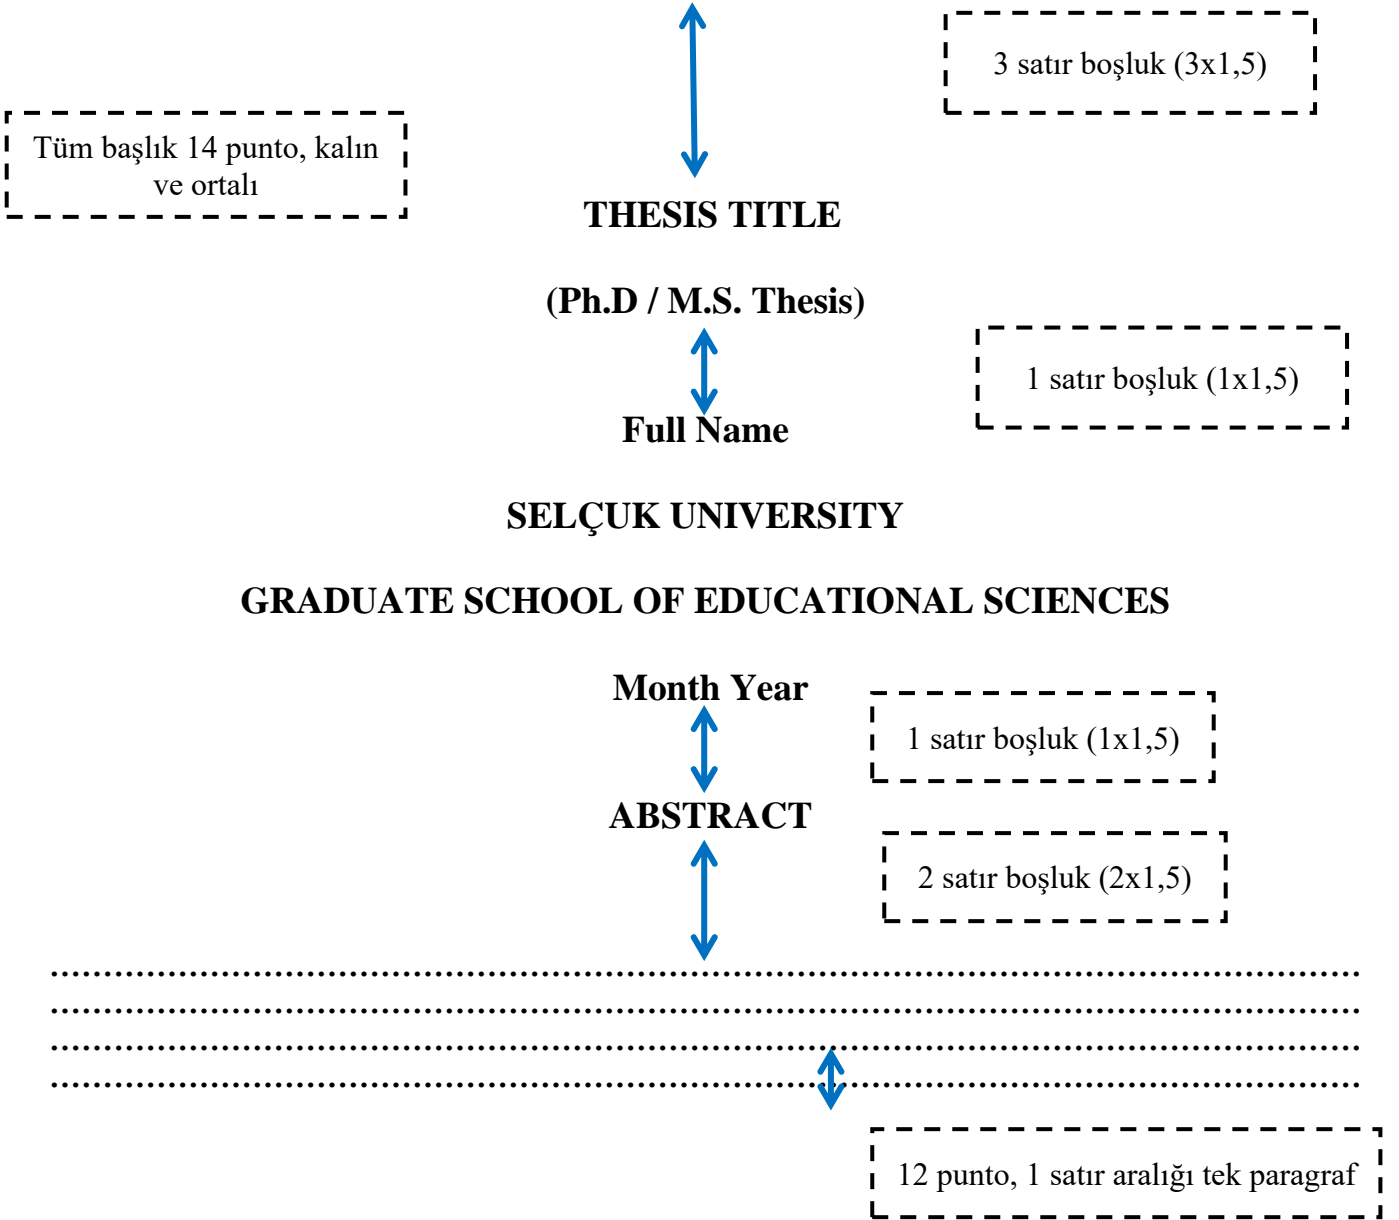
3 satır boşluk (3x1,5)

Tüm başlık 14 punto, kalın ve ortalı

THESIS TITLE

(Ph.D / M.S. Thesis)

1 satır boşluk (1x1,5)

Full Name

SELÇUK UNIVERSITY

GRADUATE SCHOOL OF EDUCATIONAL SCIENCES

Month Year

1 satır boşluk (1x1,5)

ABSTRACT

2 satır boşluk (2x1,5)

........................................................................................................................................
........................................................................................................................................
........................................................................................................................................
........................................................................................................................................

12 punto, 1 satır aralığı tek paragraf